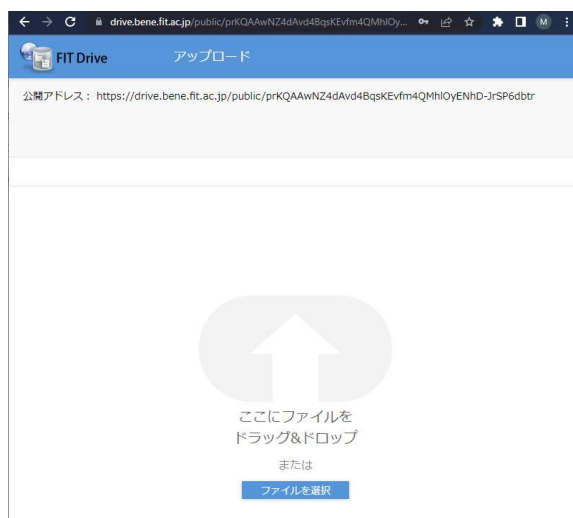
drive.bene.fit.ac.jp/public/prKQAAwNZ4dAvd4BqsKEvfm4QMhlOy...

M

FIT Drive

アップロード

公開アドレス： https://drive.bene.fit.ac.jp/public/prKQAAwNZ4dAvd4BqsKEvfm4QMhlOyENhD-JrSP6dbtr

ここにファイルを
ドラッグ&ドロップ

または

ファイルを選択